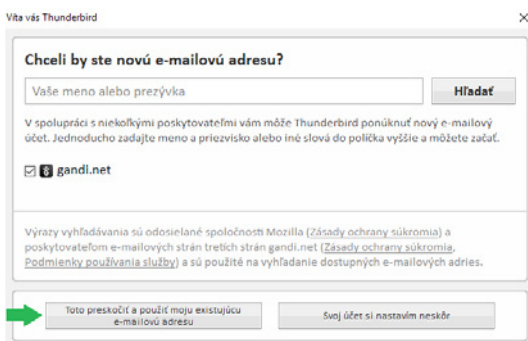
Víta vás Thunderbird

×

Chceli by ste novú e-mailovú adresu?

Vaše meno alebo prezývka

Hľadať

V spolupráci s niekoľkými poskytovateľmi vám môže Thunderbird ponúknuť nový e-mailový účet. Jednoducho zadajte meno a priezvisko alebo iné slová do políčka vyššie a môžete začať.

☑ gandi.net

Výrazy vyhľadávania sú odosielané spoločnosti Mozilla (Zásady ochrany súkromia) a poskytovateľom e-mailových strán tretích strán gandi.net (Zásady ochrany súkromia, Podmienky používania služby) a sú použité na vyhľadanie dostupných e-mailových adries.

Toto preskočiť a použiť moju existujúcu e-mailovú adresu

Svoj účet si nastavím neskôr